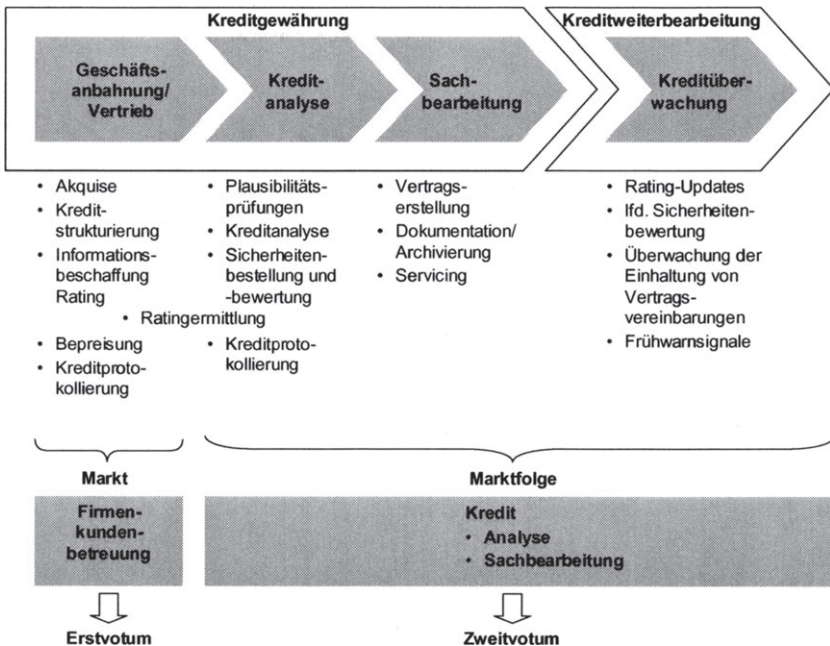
Kreditgewährung

Kreditweiterbearbeitung

Geschäftsanbahnung/ Vertrieb

Kreditanalyse

Sachbearbeitung

Kreditüberwachung

- Akquise
- Kreditstrukturierung
- Informationsbeschaffung Rating
- Ratingermittlung
- Bepreisung
- Kreditprotokollierung

- Plausibilitätsprüfungen
- Kreditanalyse
- Sicherheitenbestellung und -bewertung
- Kreditprotokollierung

- Vertragserstellung
- Dokumentation/ Archivierung
- Servicing

- Rating-Updates
- lfd. Sicherheitenbewertung
- Überwachung der Einhaltung von Vertragsvereinbarungen
- Frühwarnsignale

Markt

Marktfolge

Firmenkundenbetreuung

Kredit
- Analyse
- Sachbearbeitung

Erstvotum

Zweitvotum